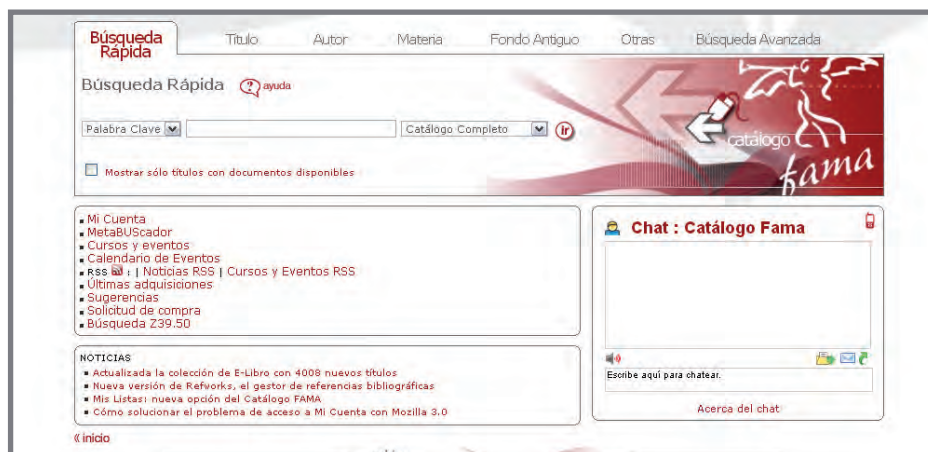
Búsqueda Rápida | Título | Autor | Materia | Fondo Antiguo | Otras | Búsqueda Avanzada

Búsqueda Rápida ayuda

Palabra Clave | Catálogo Completo | ir

catálogo fama

Mostrar sólo títulos con documentos disponibles

- Mi Cuenta
- MetaBUScador
- Cursos y eventos
- Calendario de Eventos
- RSS : | Noticias RSS | Cursos y Eventos RSS
- Últimas adquisiciones
- Sugerencias
- Solicitud de compra
- Búsqueda Z39.50

NOTICIAS
- Actualizada la colección de E-Libro con 4008 nuevos títulos
- Nueva versión de Refworks, el gestor de referencias bibliográficas
- Mis Listas: nueva opción del Catálogo FAMA
- Cómo solucionar el problema de acceso a Mi Cuenta con Mozilla 3.0

Chat : Catálogo Fama

Escribe aquí para chatear.

Acerca del chat

«inicio